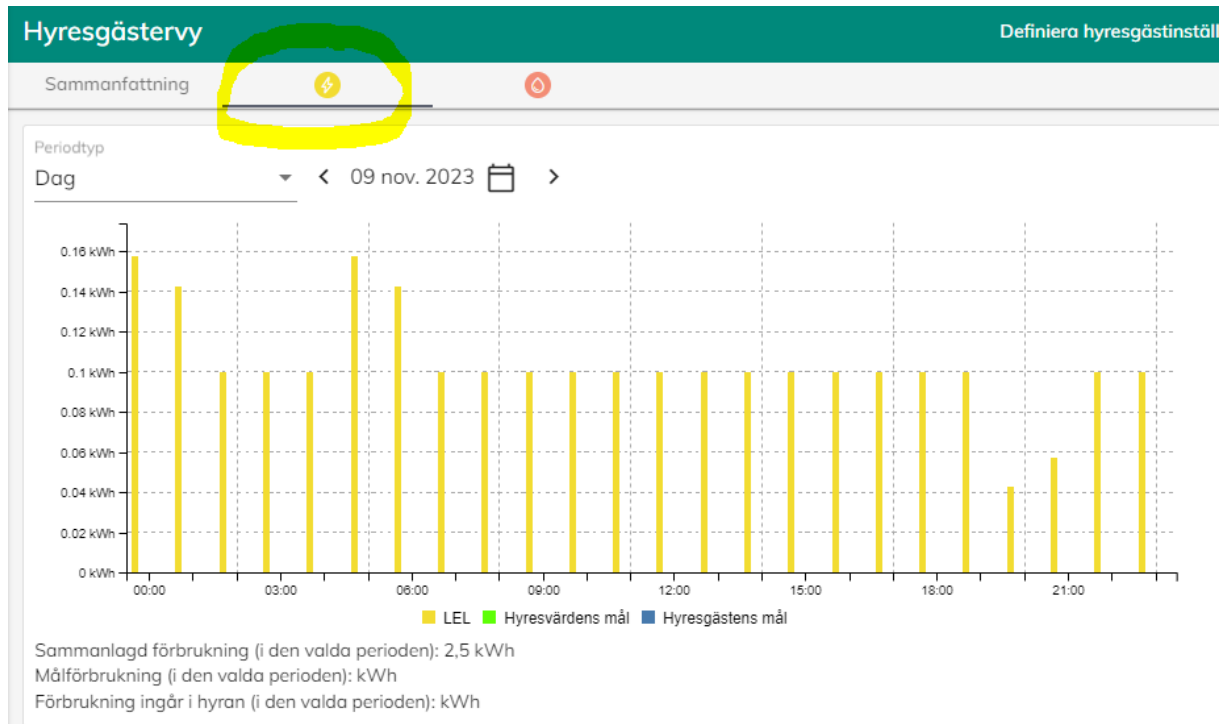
Hyresgästervy

Definiera hyresgästinställ

Sammanfattning

Periodtyp
Dag
09 nov. 2023

0.16 kWh
0.14 kWh
0.12 kWh
0.1 kWh
0.08 kWh
0.06 kWh
0.04 kWh
0.02 kWh
0 kWh

00:00
03:00
06:00
09:00
12:00
15:00
18:00
21:00

LEL
Hyresvärdens mål
Hyresgästens mål

Sammanlagd förbrukning (i den valda perioden): 2,5 kWh
Målförbrukning (i den valda perioden): kWh
Förbrukning ingår i hyran (i den valda perioden): kWh